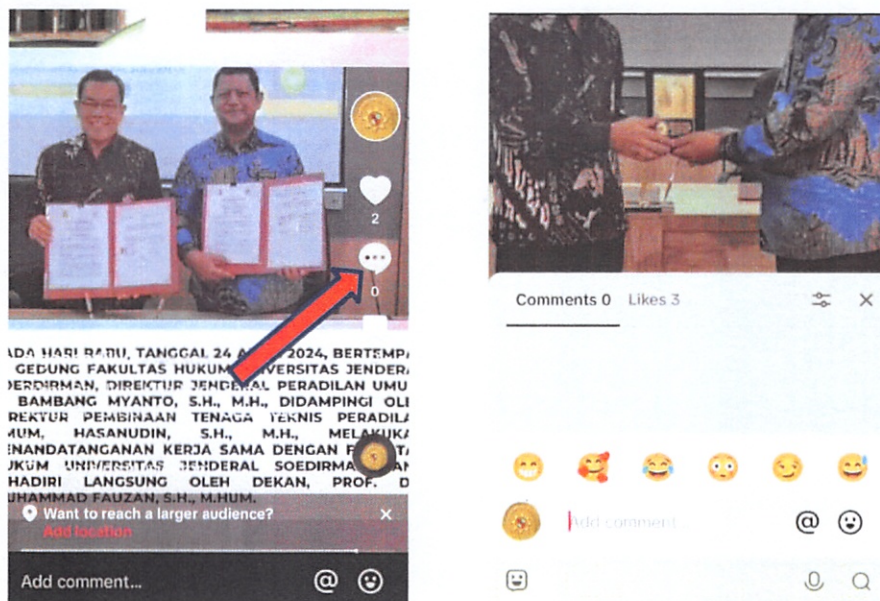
2

0

ADA HARI RABU, TANGGAL 24 A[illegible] 2024, BERTEMPA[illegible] GEDUNG FAKULTAS HUKUM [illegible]IVERSITAS JENDERA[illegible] OEDIRMAN, DIREKTUR JENDERAL PERADILAN UMU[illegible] BAMBANG MYANTO, S.H., M.H., DIDAMPINGI OLE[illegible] IREKTUR PEMBINAAN TENAGA TEKNIS PERADILA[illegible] MUM, HASANUDIN, S.H., M.H., MELAKUKA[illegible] ENANDATANGANAN KERJA SAMA DENGAN F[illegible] UKUM UNIVERSITAS JENDERAL SOEDIRMA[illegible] HADIRI LANGSUNG OLEH DEKAN, PROF. D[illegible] UHAMMAD FAUZAN, S.H., M.HUM.

Want to reach a larger audience?
Add location

Add comment...

Comments 0 Likes 3

Add comment...